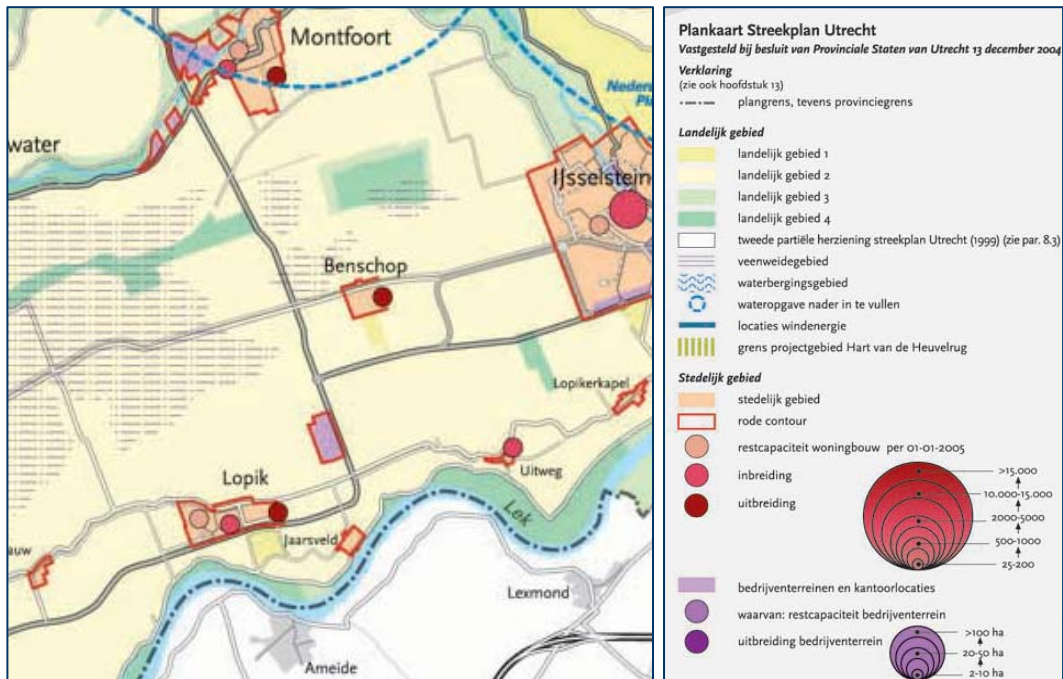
Montfoort
water
IJsselstein
Neder
Pl
Benschop
Lopikerkapel
Uitweg
Lopik
Lek
Jaarsveld
auw
Lexmond
Ameide

Plankaart Streekplan Utrecht
Vastgesteld bij besluit van Provinciale Staten van Utrecht 13 december 2004

Verklaring
(zie ook hoofdstuk 13)
plangrens, tevens provinciegrens

Landelijk gebied
landelijk gebied 1
landelijk gebied 2
landelijk gebied 3
landelijk gebied 4
tweede partiële herziening streekplan Utrecht (1999) (zie par. 8.3)
veenweidegebied
waterbergingsgebied
wateropgave nader in te vullen
locaties windenergie
grens projectgebied Hart van de Heuvelrug

Stedelijk gebied
stedelijk gebied
rode contour
restcapaciteit woningbouw per 01-01-2005
inbreiding
uitbreiding
>15.000
10.000-15.000
2000-5000
500-1000
25-200
bedrijventerreinen en kantoorlocaties
waarvan: restcapaciteit bedrijventerrein
uitbreiding bedrijventerrein
>100 ha
20-50 ha
2-10 ha